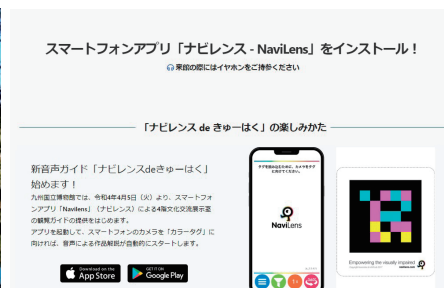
スマートフォンアプリ「ナビレンス - NaviLens」をインストール！

来館の際にはイヤホンをご持参ください

「ナビレンス de きゅーはく」の楽しみかた

新音声ガイド「ナビレンスdeきゅーはく」始めます！

九州国立博物館では、令和4年4月5日（火）より、スマートフォンアプリ「Navilens」（ナビレンス）による4階文化交流展示室の観覧ガイドの提供をはじめます。

アプリを起動して、スマートフォンのカメラを「カラータグ」に向ければ、音声による作品解説が自動的にスタートします。

Download on the App Store

GET IT ON Google Play

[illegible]

NaviLens

Empowering the visually impaired

navilens.com